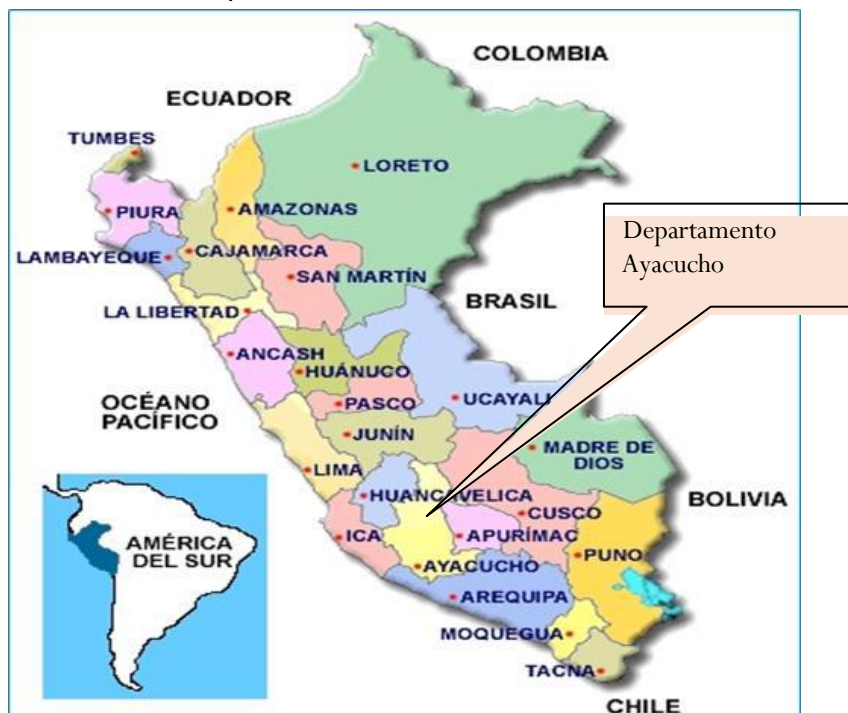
COLOMBIA

ECUADOR

TUMBES

LORETO

PIURA

AMAZONAS

LAMBAYEQUE

CAJAMARCA

SAN MARTÍN

Departamento Ayacucho

BRASIL

LA LIBERTAD

ANCASH

HUÁNUCO

OCÉANO PACÍFICO

PASCO

UCAYALI

JUNÍN

MADRE DE DIOS

LIMA

HUANCAVELICA

BOLIVIA

CUSCO

ICA

APURÍMAC

AMÉRICA DEL SUR

PUNO

AYACUCHO

AREQUIPA

MOQUEGUA

TACNA

CHILE